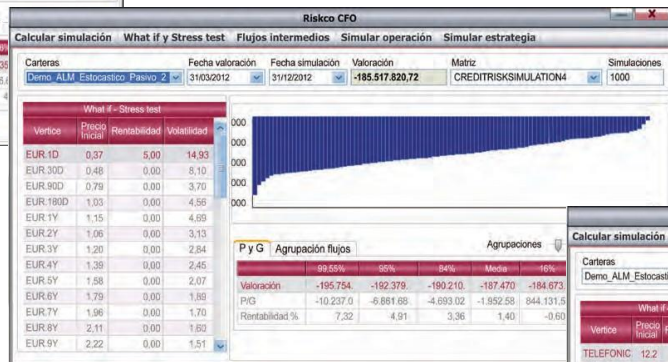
Riskco CFO

Calcular simulación What if y Stress test Flujos intermedios Simular operación Simular estrategia

Carteras: Demo_ALM_Estocastico_Pasivo_2
Fecha valoración: 31/03/2012
Fecha simulación: 31/12/2012
Valoración: -185.517.820,72
Matriz: CREDITRISKSIMULATION4
Simulaciones: 1000

What if - Stress test

| Vertice | Precio Inicial | Rentabilidad | Volatilidad |
|---|---|---|---|
| EUR.1D | 0,37 | 5,00 | 14,93 |
| EUR.30D | 0,48 | 0,00 | 8,10 |
| EUR.90D | 0,79 | 0,00 | 3,70 |
| EUR.180D | 1,03 | 0,00 | 4,56 |
| EUR.1Y | 1,15 | 0,00 | 4,69 |
| EUR.2Y | 1,06 | 0,00 | 3,13 |
| EUR.3Y | 1,20 | 0,00 | 2,84 |
| EUR.4Y | 1,39 | 0,00 | 2,45 |
| EUR.5Y | 1,58 | 0,00 | 2,07 |
| EUR.6Y | 1,79 | 0,00 | 1,89 |
| EUR.7Y | 1,96 | 0,00 | 1,70 |
| EUR.8Y | 2,11 | 0,00 | 1,60 |
| EUR.9Y | 2,22 | 0,00 | 1,51 |

000
000
000
000
000

P y G Agrupación flujos Agrupaciones

| | 99,55% | 95% | 84% | Media | 16% |
|---|---|---|---|---|---|
| Valoración | -195.754. | -192.379. | -190.210. | -187.470 | -184.673 |
| P/G | -10.237,0 | -6.861,68 | -4.693,02 | -1.952,58 | 844.131,5 |
| Rentabilidad % | 7,32 | 4,91 | 3,36 | 1,40 | -0,60 |

Calcular simulación
Carteras
Demo_ALM_Estocast
What if
Vertice | Precio Inicial
TELEFONIC 12,2